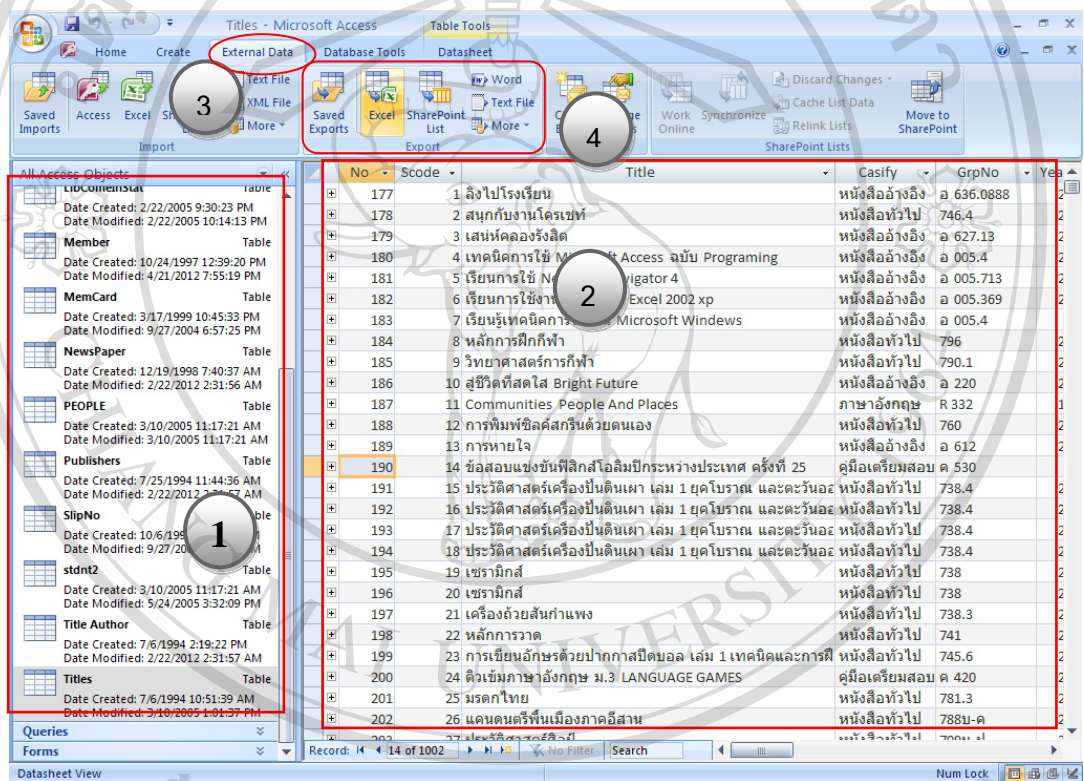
Titles - Microsoft Access    Table Tools

Home    Create    External Data    Database Tools    Datasheet

Saved Imports    Access    Excel    Sh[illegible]    Text File    XML File    More
Import

Saved Exports    Excel    SharePoint List    Word    Text File    More
Export

C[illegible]    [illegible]ge    Work Online    Synchronize    Discard Changes    Cache List Data    Relink Lists    Move to SharePoint
SharePoint Lists

3    4

All Access Objects

LibCommenStat    Table
Date Created: 2/22/2005 9:30:23 PM
Date Modified: 2/22/2005 10:14:13 PM

Member    Table
Date Created: 10/24/1997 12:39:20 PM
Date Modified: 4/21/2012 7:55:19 PM

MemCard    Table
Date Created: 3/17/1999 10:45:33 PM
Date Modified: 9/27/2004 6:57:25 PM

NewsPaper    Table
Date Created: 12/19/1998 7:40:37 AM
Date Modified: 2/22/2012 2:31:56 AM

PEOPLE    Table
Date Created: 3/10/2005 11:17:21 AM
Date Modified: 3/10/2005 11:17:21 AM

Publishers    Table
Date Created: 7/25/1994 11:44:36 AM
Date Modified: 2/22/2012 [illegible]

SlipNo    Table
Date Created: 10/6/199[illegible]
Date Modified: 9/27/20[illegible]

stdnt2    Table
Date Created: 3/10/2005 11:17:21 AM
Date Modified: 5/24/2005 3:32:09 PM

Title Author    Table
Date Created: 7/6/1994 2:19:22 PM
Date Modified: 2/22/2012 2:31:57 AM

Titles    Table
Date Created: 7/6/1994 10:51:39 AM
Date Modified: 3/10/2005 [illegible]

Queries
Forms

1    2

| No | Scode | Title | Casify | GrpNo | Yea |
|---|---|---|---|---|---|
| 177 | 1 | ลิงไปโรงเรียน | หนังสืออ้างอิง | อ 636.0888 | 2 |
| 178 | 2 | สนุกกับงานโครเชท์ | หนังสือทั่วไป | 746.4 | 2 |
| 179 | 3 | เสน่ห์คลองรังสิต | หนังสืออ้างอิง | อ 627.13 | 2 |
| 180 | 4 | เทคนิคการใช้ M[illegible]t Access ฉบับ Programing | หนังสืออ้างอิง | อ 005.4 | 2 |
| 181 | 5 | เรียนการใช้ N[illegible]vigator 4 | หนังสืออ้างอิง | อ 005.713 | 2 |
| 182 | 6 | เรียนการใช้งา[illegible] Excel 2002 xp | หนังสืออ้างอิง | อ 005.369 | 2 |
| 183 | 7 | เรียนรู้เทคนิคการ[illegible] Microsoft Windews | หนังสืออ้างอิง | อ 005.4 | 2 |
| 184 | 8 | หลักการฝึกกีฬา | หนังสือทั่วไป | 796 | 2 |
| 185 | 9 | วิทยาศาสตร์การกีฬา | หนังสือทั่วไป | 790.1 | 2 |
| 186 | 10 | สู่ชีวิตที่สดใส Bright Future | หนังสืออ้างอิง | อ 220 | 2 |
| 187 | 11 | Communities People And Places | ภาษาอังกฤษ | R 332 | 1 |
| 188 | 12 | การพิมพ์ซิลค์สกรีนด้วยตนเอง | หนังสือทั่วไป | 760 | 2 |
| 189 | 13 | การหายใจ | หนังสืออ้างอิง | อ 612 | 2 |
| 190 | 14 | ข้อสอบแข่งขันฟิสิกส์โอลิมปิกระหว่างประเทศ ครั้งที่ 25 | คู่มือเตรียมสอบ | ค 530 | 2 |
| 191 | 15 | ประวัติศาสตร์เครื่องปั้นดินเผา เล่ม 1 ยุคโบราณ และตะวันออ | หนังสือทั่วไป | 738.4 | 2 |
| 192 | 16 | ประวัติศาสตร์เครื่องปั้นดินเผา เล่ม 1 ยุคโบราณ และตะวันออ | หนังสือทั่วไป | 738.4 | 2 |
| 193 | 17 | ประวัติศาสตร์เครื่องปั้นดินเผา เล่ม 1 ยุคโบราณ และตะวันออ | หนังสือทั่วไป | 738.4 | 2 |
| 194 | 18 | ประวัติศาสตร์เครื่องปั้นดินเผา เล่ม 1 ยุคโบราณ และตะวันออ | หนังสือทั่วไป | 738.4 | 2 |
| 195 | 19 | เซรามิกส์ | หนังสือทั่วไป | 738 | 2 |
| 196 | 20 | เซรามิกส์ | หนังสือทั่วไป | 738 | 2 |
| 197 | 21 | เครื่องถ้วยสันกำแพง | หนังสือทั่วไป | 738.3 | 2 |
| 198 | 22 | หลักการวาด | หนังสือทั่วไป | 741 | 2 |
| 199 | 23 | การเขียนอักษรด้วยปากกาสปีดบอล เล่ม 1 เทคนิคและการฝึ | หนังสือทั่วไป | 745.6 | 2 |
| 200 | 24 | ติวเข้มภาษาอังกฤษ ม.3 LANGUAGE GAMES | คู่มือเตรียมสอบ | ค 420 | 2 |
| 201 | 25 | มรดกไทย | หนังสือทั่วไป | 781.3 | 2 |
| 202 | 26 | แคนดนตรีพื้นเมืองภาคอีสาน | หนังสือทั่วไป | 788ม-ค | 2 |

Record: 14 of 1002    No Filter    Search

Datasheet View    Num Lock